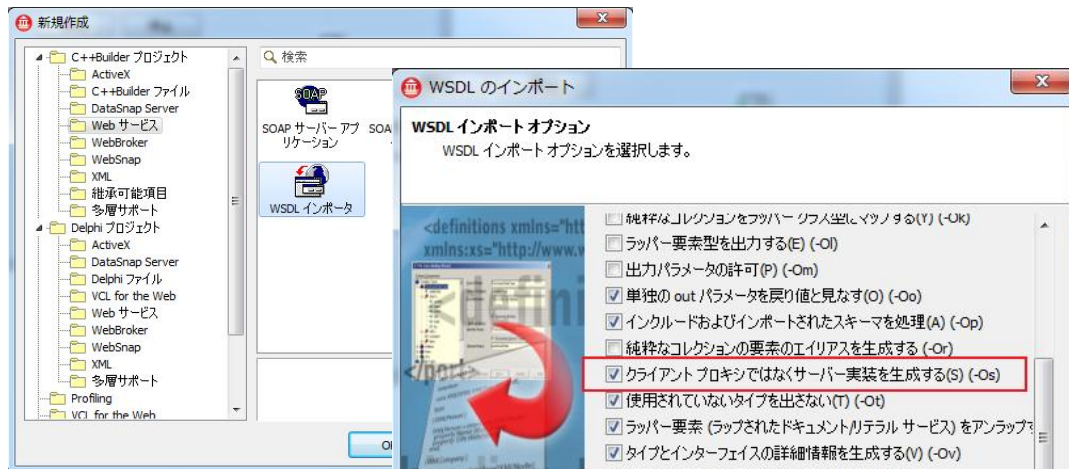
新規作成

C++Builder プロジェクト
ActiveX
C++Builder ファイル
DataSnap Server
Web サービス
WebBroker
WebSnap
XML
継承可能項目
多層サポート
Delphi プロジェクト
ActiveX
DataSnap Server
Delphi ファイル
VCL for the Web
Web サービス
WebBroker
WebSnap
XML
多層サポート
Profiling
VCL for the Web

検索

SOAP
SOAP サーバー アプリケーション
SOA
WSDL インポータ

O

WSDL のインポート

WSDL インポート オプション
WSDL インポート オプションを選択します。

<definitions xmlns="htt
xmlns:xs="http://www.w
<defini
</port>

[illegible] (-Ok)
ラッパー要素型を出力する(E) (-Ol)
出力パラメータの許可(P) (-Om)
単独の out パラメータを戻り値と見なす(O) (-Oo)
インクルードおよびインポートされたスキーマを処理(A) (-Op)
純粋なコレクションの要素のエイリアスを生成する (-Or)
クライアント プロキシではなくサーバー実装を生成する(S) (-Os)
使用されていないタイプを出さない(T) (-Ot)
ラッパー要素 (ラップされたドキュメント/リテラル サービス) をアンラップ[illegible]
タイプとインターフェイスの詳細情報を生成する(V) (-Ov)